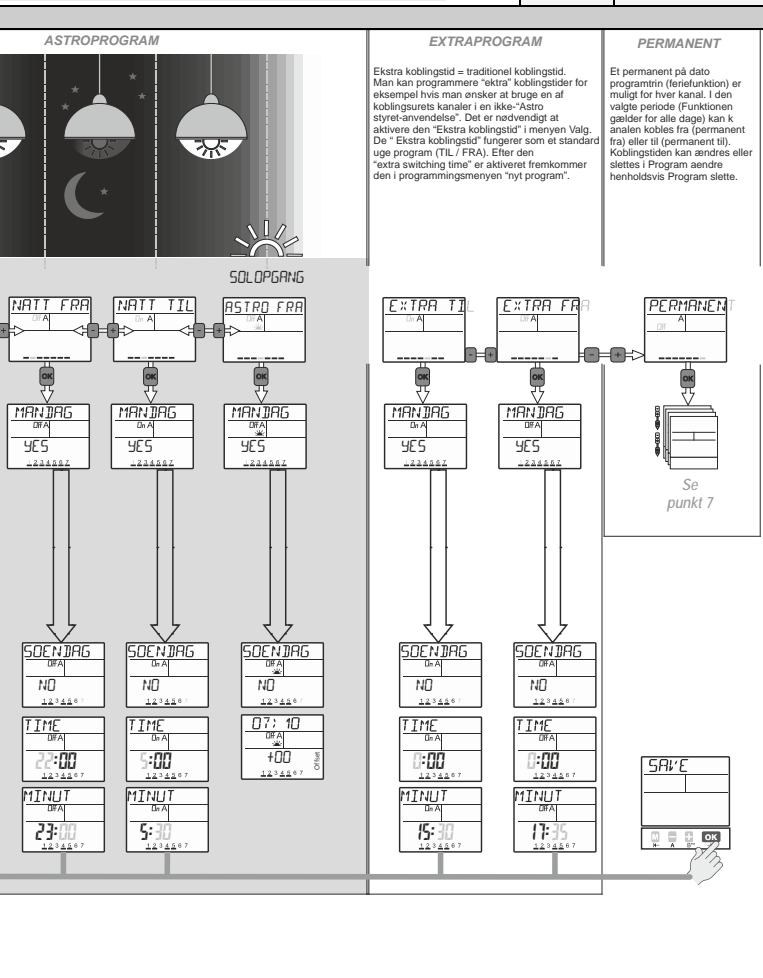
ASTROPROGRAM

EXTRAPROGRAM

Ekstra koblingstid = traditionel koblingstid. Man kan programmere "ektra" koblingstider for eksempel hvis man ønsker at bruge en af koblingsurets kanaler i en ikke-"Astro styret-anvendelse". Det er nødvendigt at aktivere den "Ekstra koblingstid" i menyen Valg. De " Ekstra koblingstid" fungerer som et standard uge program (TIL / FRA). Efter den "extra switching time" er aktiveret fremkommer den i programmingsmenyen "nyt program".

PERMANENT

Et permanent på dato programtrin (feriefunktion) er muligt for hver kanal. I den valgte periode (Funktionen gælder for alle dage) kan k analen kobles fra (permanent fra) eller til (permanent til). Koblingstiden kan ændres eller slettes i Program ændre henholdsvis Program slette.

SOLOPGANG

NATT FRA
Off A

NATT TIL
On A

ASTRO FRA
Off A

EXTRA TIL
On A

EXTRA FRA
Off A

PERMANENT
Off A

OK

MANDAG
Off A
YES
1 2 3 4 5 6 7

MANDAG
On A
YES
1 2 3 4 5 6 7

MANDAG
Off A
YES
1 2 3 4 5 6 7

MANDAG
On A
YES
1 2 3 4 5 6 7

MANDAG
Off A
YES
1 2 3 4 5 6 7

Se
punkt 7

SOENDAG
Off A
NO
1 2 3 4 5 6 7

SOENDAG
On A
NO
1 2 3 4 5 6 7

SOENDAG
Off A
NO
1 2 3 4 5 6 7

SOENDAG
On A
NO
1 2 3 4 5 6 7

SOENDAG
Off A
NO
1 2 3 4 5 6 7

TIME
Off A
22:00
1 2 3 4 5 6 7

TIME
On A
5:00
1 2 3 4 5 6 7

07: 10
Off A
+00
Offset
1 2 3 4 5 6 7

TIME
On A
0:00
1 2 3 4 5 6 7

TIME
Off A
0:00
1 2 3 4 5 6 7

SAVE

MINUT
Off A
23:00
1 2 3 4 5 6 7

MINUT
On A
5:30
1 2 3 4 5 6 7

MINUT
On A
15:30
1 2 3 4 5 6 7

MINUT
Off A
17:35
1 2 3 4 5 6 7

OK